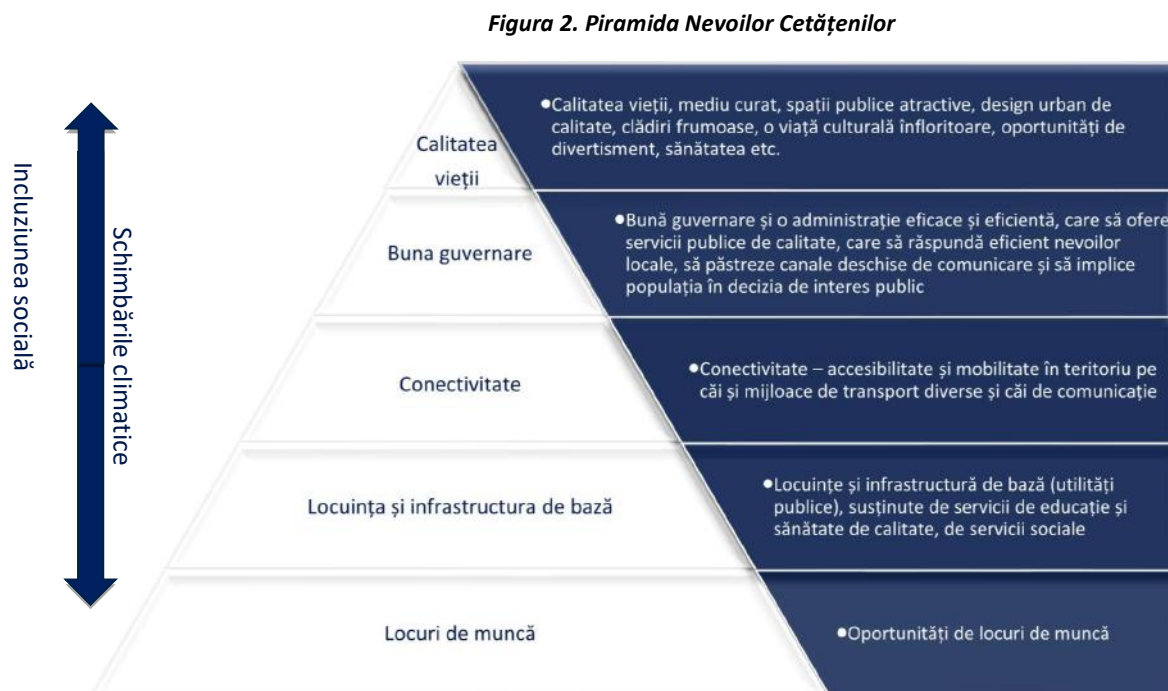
*Figura 2. Piramida Nevoilor Cetățenilor*

Incluziunea socială

Schimbările climatice

Calitatea vieții

•Calitatea vieții, mediu curat, spații publice atractive, design urban de calitate, clădiri frumoase, o viață culturală înfloritoare, oportunități de divertisment, sănătatea etc.

Buna guvernare

•Bună guvernare și o administrație eficace și eficientă, care să ofere servicii publice de calitate, care să răspundă eficient nevoilor locale, să păstreze canale deschise de comunicare și să implice populația în decizia de interes public

Conectivitate

•Conectivitate – accesibilitate și mobilitate în teritoriu pe căi și mijloace de transport diverse și căi de comunicație

Locuința și infrastructura de bază

•Locuințe și infrastructură de bază (utilități publice), susținute de servicii de educație și sănătate de calitate, de servicii sociale

Locuri de muncă

•Oportunități de locuri de muncă